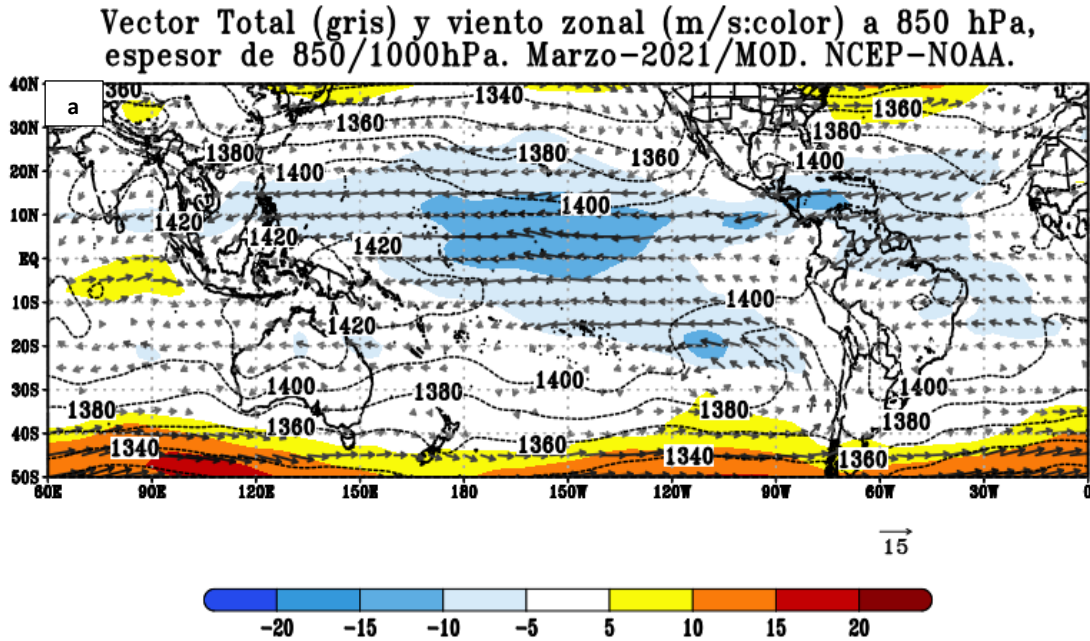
Vector Total (gris) y viento zonal (m/s:color) a 850 hPa, espesor de 850/1000hPa. Marzo-2021/MOD. NCEP-NOAA.

a

40N
30N
20N
10N
EQ
10S
20S
30S
40S
50S

1360
1340
1360
1380
1400
1380
1360
1360
1380
1400
1420
1400
1420
1420
1400
1420
1400
1400
1380
1400
1380
1380
1360
1340
1360
1340
1360
1380

60E
90E
120E
150E
180
150W
120W
90W
60W
30W
0

15

-20
-15
-10
-5
5
10
15
20